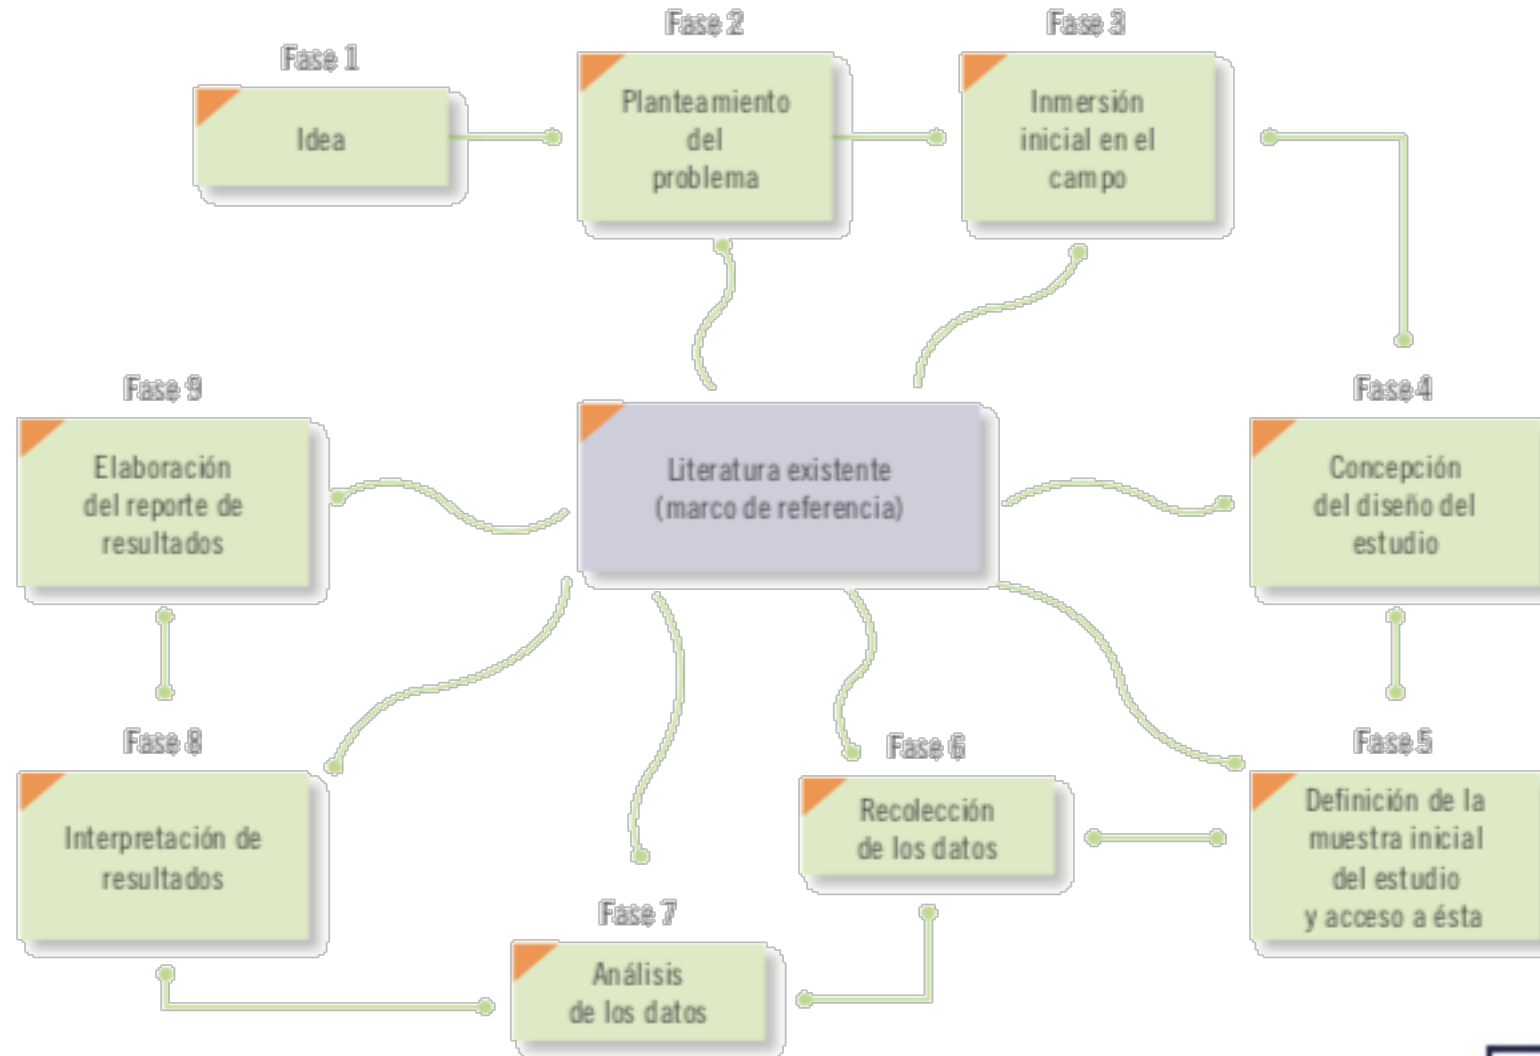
Fase 1
Idea

Fase 2
Planteamiento del problema

Fase 3
Inmersión inicial en el campo

Fase 9
Elaboración del reporte de resultados

Literatura existente (marco de referencia)

Fase 4
Concepción del diseño del estudio

Fase 8
Interpretación de resultados

Fase 6
Recolección de los datos

Fase 5
Definición de la muestra inicial del estudio y acceso a ésta

Fase 7
Análisis de los datos